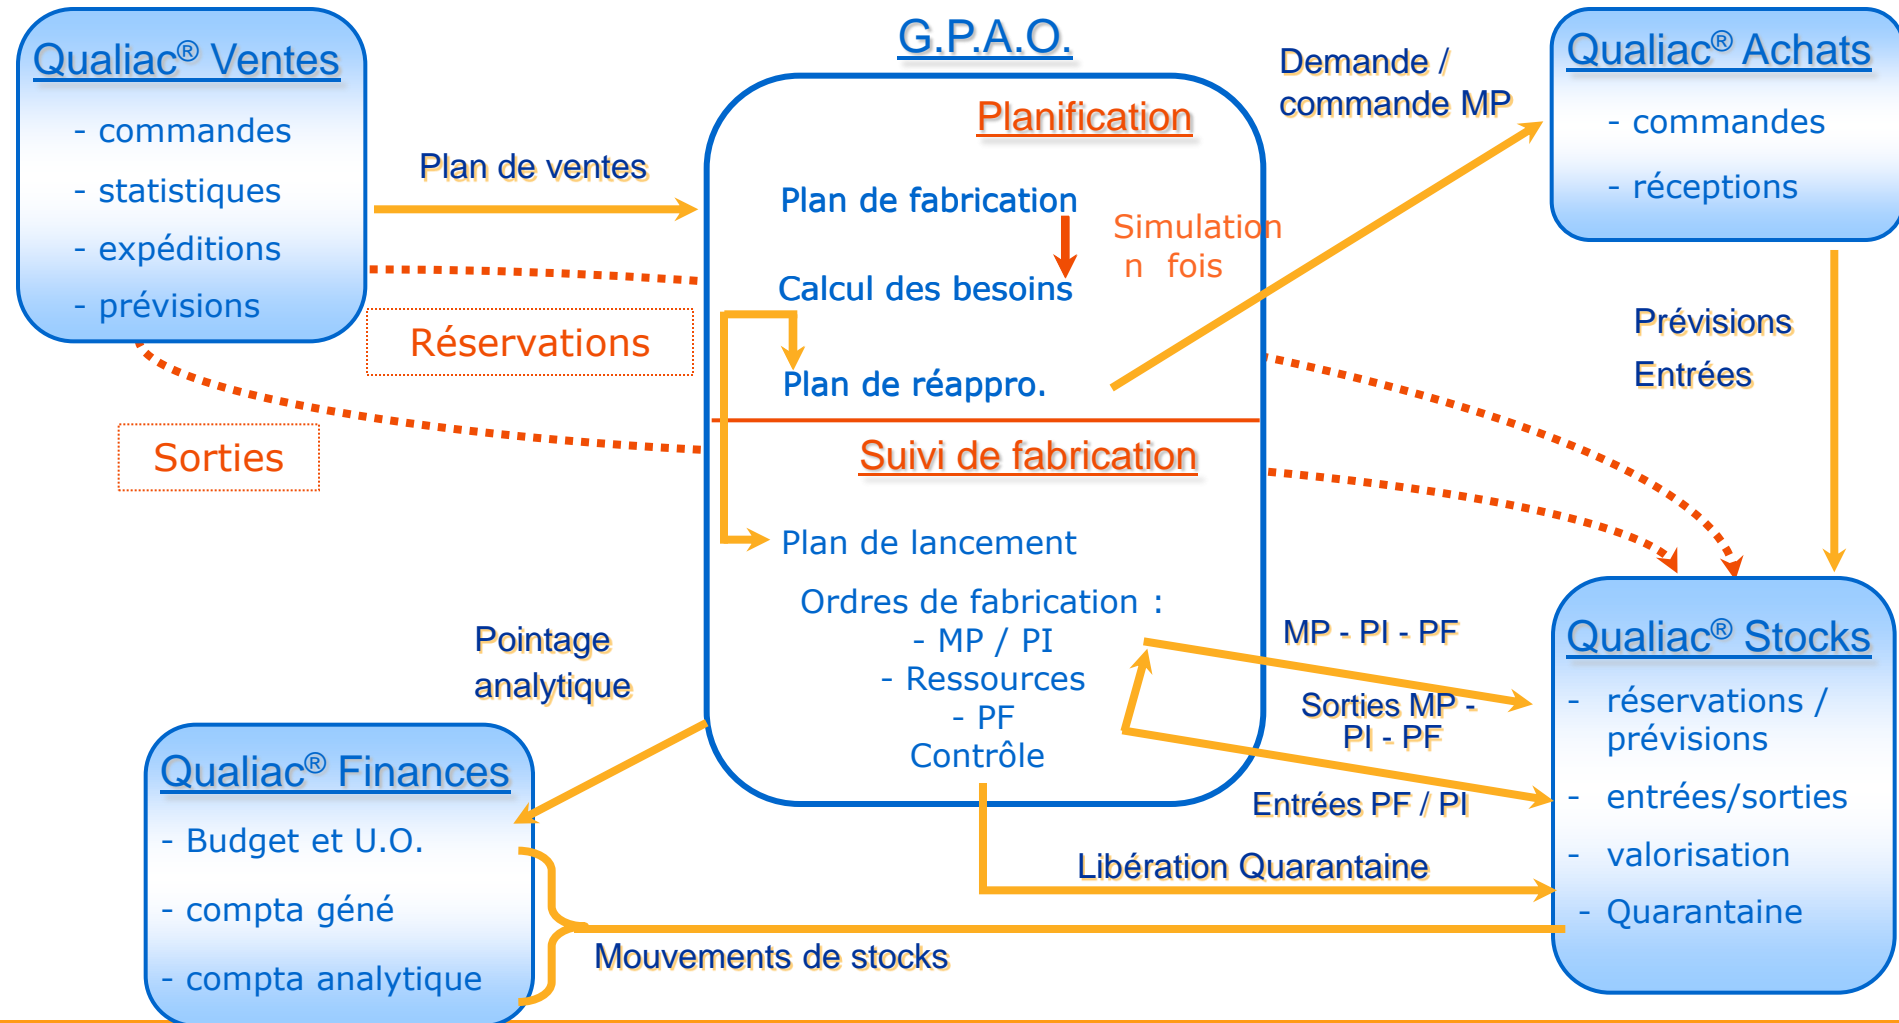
Qualiac® Ventes

- commandes
- statistiques
- expéditions
- prévisions

Plan de ventes

Réservations

Sorties

G.P.A.O.

Planification

Plan de fabrication

Simulation
n fois

Calcul des besoins

Plan de réappro.

Suivi de fabrication

Plan de lancement

Ordres de fabrication :
- MP / PI
- Ressources
- PF
Contrôle

Demande / commande MP

Qualiac® Achats

- commandes
- réceptions

Prévisions
Entrées

Qualiac® Stocks

- réservations / prévisions
- entrées/sorties
- valorisation
- Quarantaine

MP - PI - PF

Sorties MP - PI - PF

Entrées PF / PI

Libération Quarantaine

Pointage analytique

Qualiac® Finances

- Budget et U.O.
- compta géné
- compta analytique

Mouvements de stocks